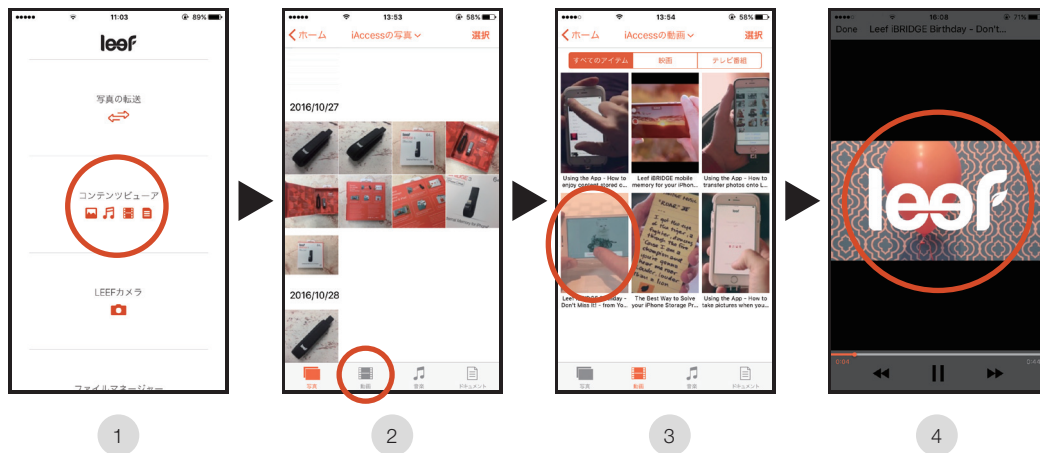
11:03 89%

leef

写真の転送

コンテンツビューア

LEEFカメラ

ファイルマネージャー

1

13:53 58%

ホーム iAccessの写真 選択

2016/10/27

2016/10/28

写真 動画 音楽 ドキュメント

2

13:54 58%

ホーム iAccessの動画 選択

すべてのアイテム 映画 テレビ番組

Using the App - How to enjoy content stored c...

Leef iBRIDGE mobile memory for your iPhon...

Using the App - How to transfer photos onto L...

Leef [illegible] Birthday - Don't Miss it! - from Yo...

The Best Way to Solve your iPhone Storage Pr...

Using the App - How to take pictures when you...

写真 動画 音楽 ドキュメント

3

16:08 71%

Done Leef iBRIDGE Birthday - Don't...

leef

0:04

4